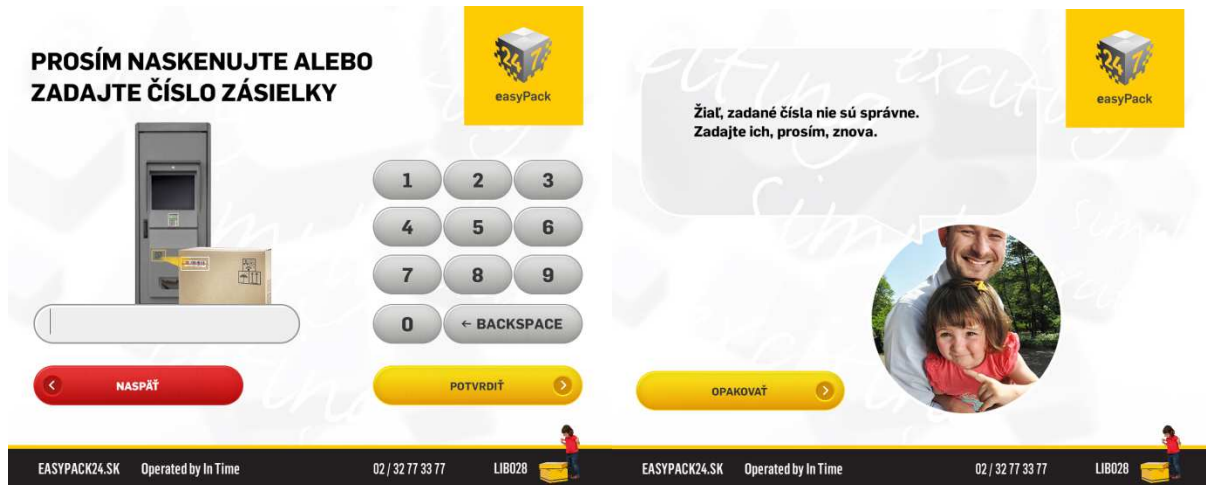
PROSÍM NASKENUJTE ALEBO ZADAJTE ČÍSLO ZÁSIELKY

easyPack

1
2
3
4
5
6
7
8
9
0
← BACKSPACE

NASPÄŤ

POTVRDIŤ

EASYPACK24.SK Operated by In Time 02 / 32 77 33 77 LIB028

Žiaľ, zadané čísla nie sú správne.
Zadajte ich, prosím, znova.

easyPack

OPAKOVAŤ

EASYPACK24.SK Operated by In Time 02 / 32 77 33 77 LIB028